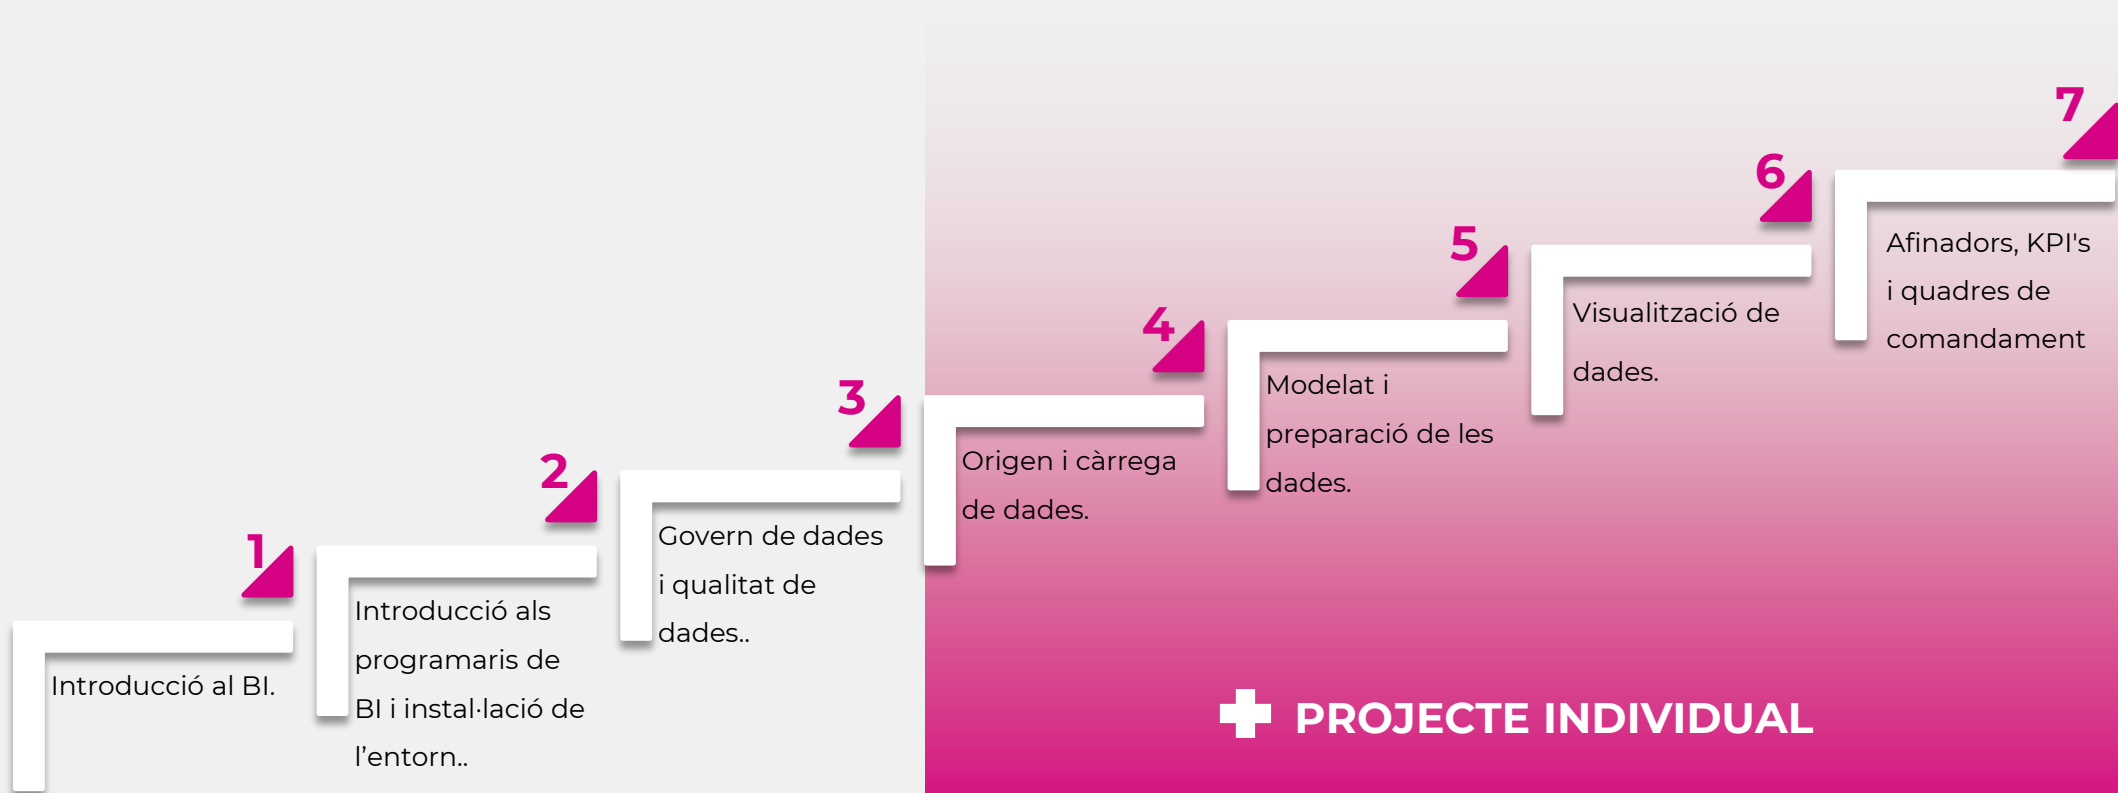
1
Introducció al BI.

2
Introducció als programaris de BI i instal·lació de l’entorn..

3
Govern de dades i qualitat de dades..

4
Origen i càrrega de dades.

5
Modelat i preparació de les dades.

6
Visualització de dades.

7
Afinadors, KPI's i quadres de comandament

PROJECTE INDIVIDUAL